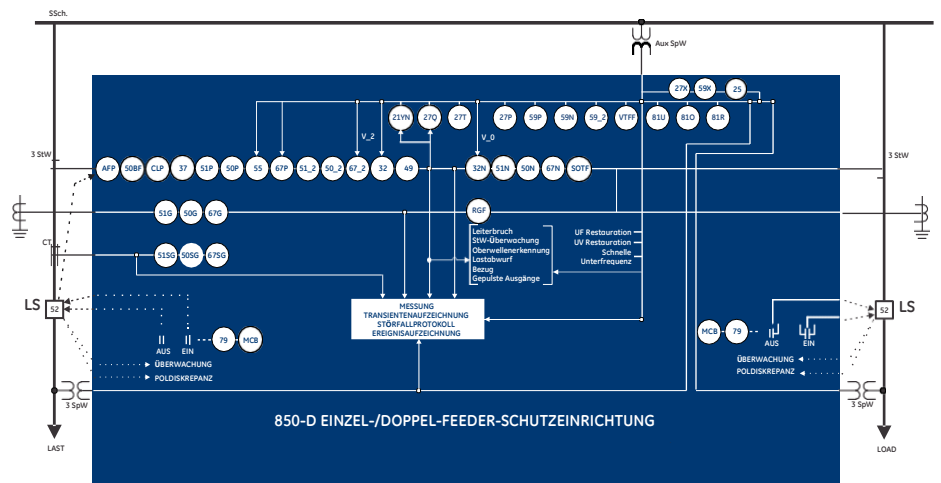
SSch.

Aux SpW

27X 59X 25

21YN 27Q 27T 27P 59P 59N 59_2 VTFF 81U 81O 81R

V_2

V_0

3 StW

AFP 50BF CLP 37 51P 50P 55 67P 51_2 50_2 67_2 32 49 32N 51N 50N 67N SOTF

3 StW

51G 50G 67G

RGF

CT

51SG 50SG 67SG

Leiterbruch
StW-Überwachung
Oberwellenerkennung
Lastabwurf
Bezug
Gepulste Ausgänge

UF Restauration
UV Restauration
Schnelle
Unterfrequenz

LS

52

MESSUNG
TRANSIENTENAUFZEICHNUNG
STÖRFALLPROTOKOLL
EREIGNISAUFZEICHNUNG

AUS EIN

79 MCB

ÜBERWACHUNG
POLDISKREPANZ

MCB 79

AUS EIN

ÜBERWACHUNG
POLDISKREPANZ

52

LS

3 SpW

3 SpW

850-D EINZEL-/DOPPEL-FEEDER-SCHUTZEINRICHTUNG

LAST

LOAD